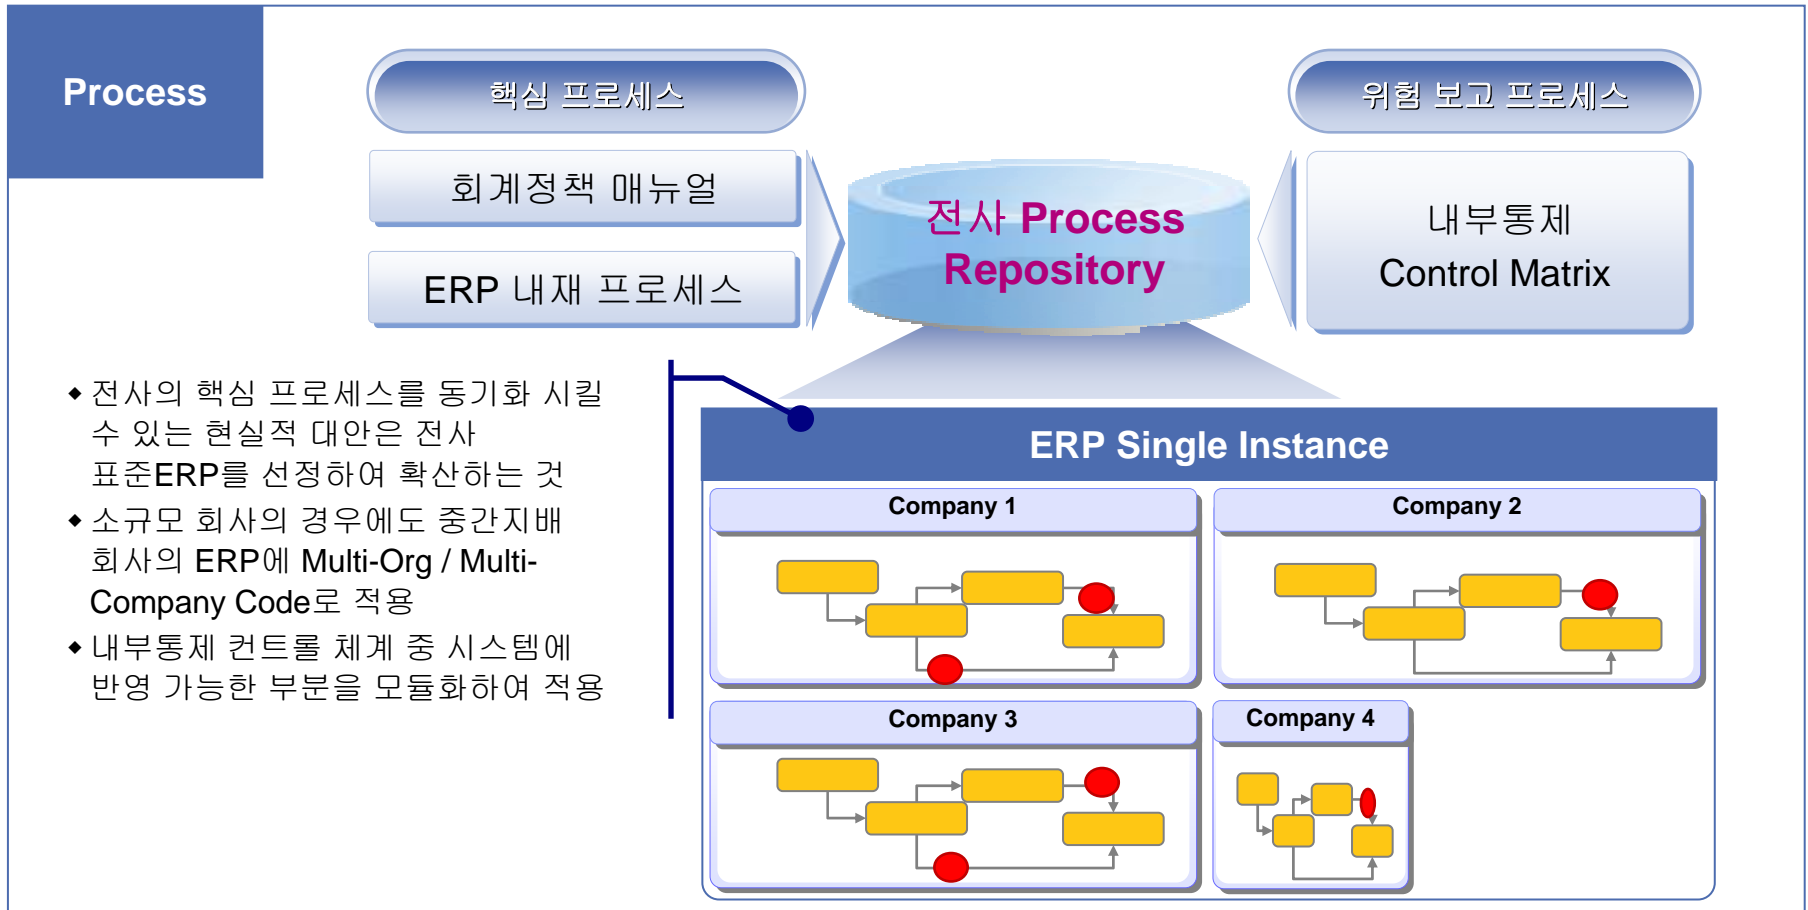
Process

핵심 프로세스

위험 보고 프로세스

회계정책 매뉴얼

ERP 내재 프로세스

전사 Process Repository

내부통제 Control Matrix

◆ 전사의 핵심 프로세스를 동기화 시킬 수 있는 현실적 대안은 전사 표준ERP를 선정하여 확산하는 것

◆ 소규모 회사의 경우에도 중간지배 회사의 ERP에 Multi-Org / Multi-Company Code로 적용

◆ 내부통제 컨트롤 체계 중 시스템에 반영 가능한 부분을 모듈화하여 적용

ERP Single Instance

Company 1

Company 2

Company 3

Company 4